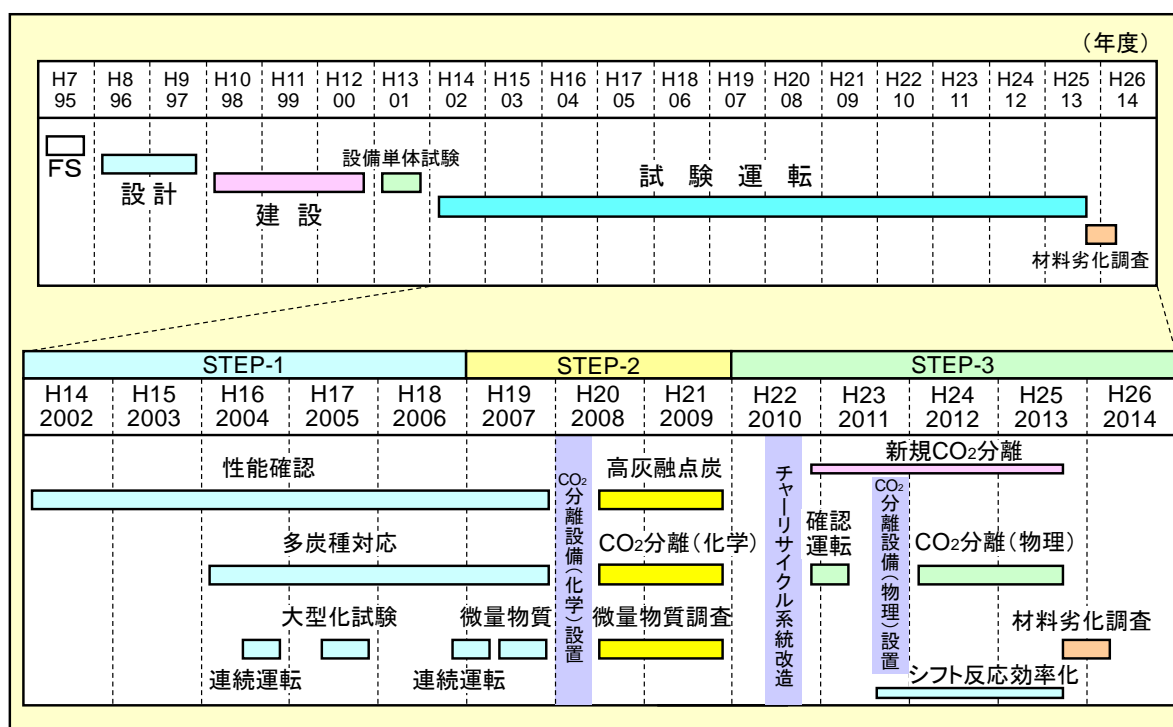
（年度）

| H7 95 | H8 96 | H9 97 | H10 98 | H11 99 | H12 00 | H13 01 | H14 02 | H15 03 | H16 04 | H17 05 | H18 06 | H19 07 | H20 08 | H21 09 | H22 10 | H23 11 | H24 12 | H25 13 | H26 14 |
|---|---|---|---|---|---|---|---|---|---|---|---|---|---|---|---|---|---|---|---|

FS
設計
建設
設備単体試験
試験運転
材料劣化調査

| STEP-1 | | | | | STEP-2 | | | STEP-3 | | | | |
|---|---|---|---|---|---|---|---|---|---|---|---|---|
| H14 2002 | H15 2003 | H16 2004 | H17 2005 | H18 2006 | H19 2007 | H20 2008 | H21 2009 | H22 2010 | H23 2011 | H24 2012 | H25 2013 | H26 2014 |

性能確認
多炭種対応
大型化試験
連続運転
微量物質
連続運転
$CO_2$分離設備（化学）設置
高灰融点炭
$CO_2$分離（化学）
微量物質調査
チャーリサイクル系統改造
新規$CO_2$分離
確認運転
$CO_2$分離設備（物理）設置
$CO_2$分離（物理）
材料劣化調査
シフト反応効率化